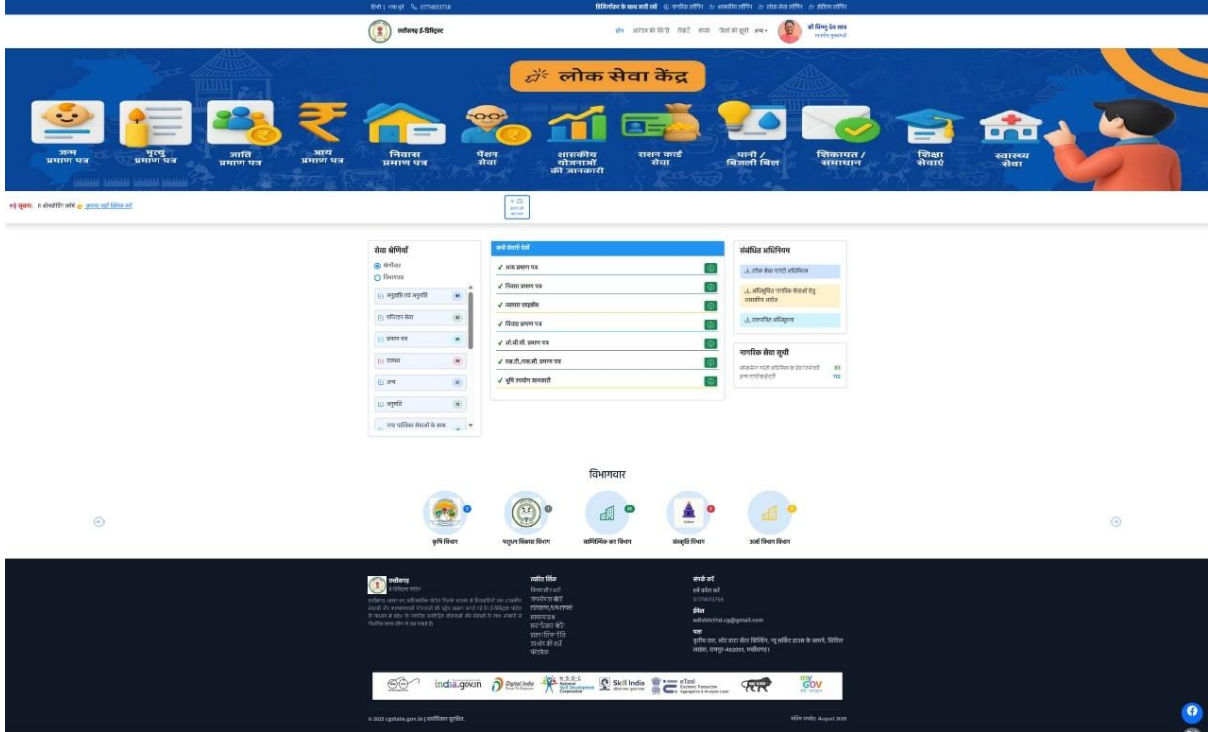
हिंदी | English 0771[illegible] सिटिजन के साथ सारी सर्च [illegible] नागरिक लॉगिन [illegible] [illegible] लॉगिन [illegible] लोक सेवा लॉगिन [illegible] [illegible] लॉगिन

छत्तीसगढ़ ई-डिस्ट्रिक्ट

होम आवेदन की स्थिति रिपोर्ट संपर्क जिलों की सूची अन्य

श्री विष्णु देव साय
माननीय मुख्यमंत्री

लोक सेवा केंद्र

जन्म प्रमाण पत्र
मृत्यु प्रमाण पत्र
जाति प्रमाण पत्र
आय प्रमाण पत्र
निवास प्रमाण पत्र
पेंशन सेवा
शासकीय योजनाओं की जानकारी
राशन कार्ड सेवा
पानी / बिजली बिल
शिकायत / समाधान
शिक्षा सेवाएं
स्वास्थ्य सेवा

नई सूचना: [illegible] यहां क्लिक करें

सेवा श्रेणियाँ
श्रेणीवार
विभागवार
अनुज्ञप्ति एवं अनुमति
परिवहन सेवा
प्रमाण पत्र
राजस्व
अन्य
अनुमति
राज्य नागरिक सेवाओं के साथ

सभी सेवाएँ देखें
✓ जन्म प्रमाण पत्र
✓ निवास प्रमाण पत्र
✓ व्यापार लाइसेंस
✓ विवाह प्रमाण पत्र
✓ ओ.बी.सी. प्रमाण पत्र
✓ एस.टी./एस.सी. प्रमाण पत्र
✓ भूमि उपयोग जानकारी

संबंधित अधिनियम
लोक सेवा गारंटी अधिनियम
अधिसूचित नागरिक सेवाओं हेतु समयसीमा आदेश
राजपत्रित अधिसूचना

नागरिक सेवा सूची
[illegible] 83
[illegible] 112

विभागवार

कृषि विभाग
पशुधन विकास विभाग
वाणिज्यिक कर विभाग
संस्कृति विभाग
ऊर्जा विकास विभाग

छत्तीसगढ़
ई-डिस्ट्रिक्ट पोर्टल
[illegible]

त्वरित लिंक
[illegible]

संपर्क करें
हमें कॉल करें
0771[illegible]
ईमेल
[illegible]@gmail.com
पता
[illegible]

india.gov.in Digital India Skill India myGov

© 2025 cgstate.gov.in | सर्वाधिकार सुरक्षित.
अंतिम अपडेट: August 2025